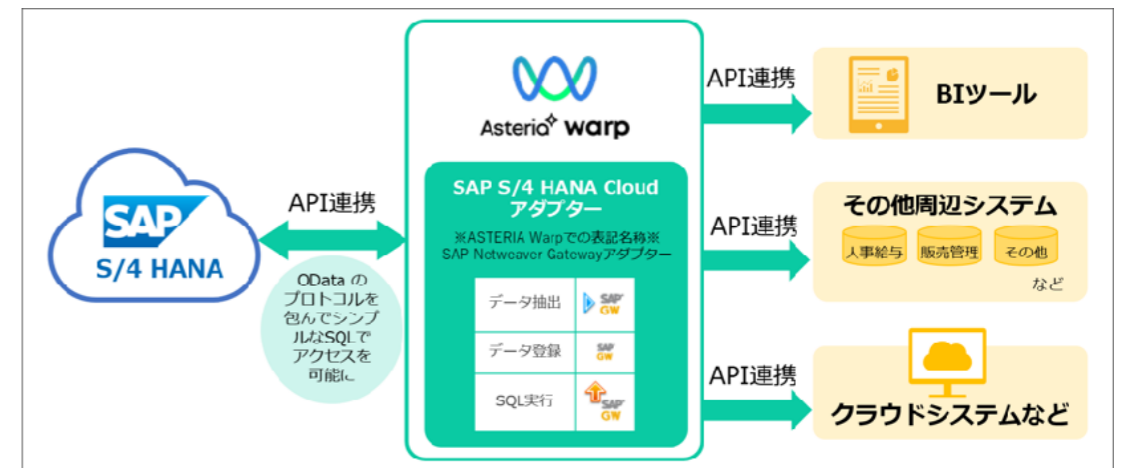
SAP
S/4 HANA

API連携

OData のプロトコルを包んでシンプルなSQLでアクセスを可能に

Asteria warp

SAP S/4 HANA Cloud アダプター

※ASTERIA Warpでの表記名称※
SAP Netweaver Gatewayアダプター

| データ抽出 | SAP GW |
|---|---|
| データ登録 | SAP GW |
| SQL実行 | SAP GW |

API連携

BIツール

API連携

その他周辺システム

人事給与
販売管理
その他
など

API連携

クラウドシステムなど